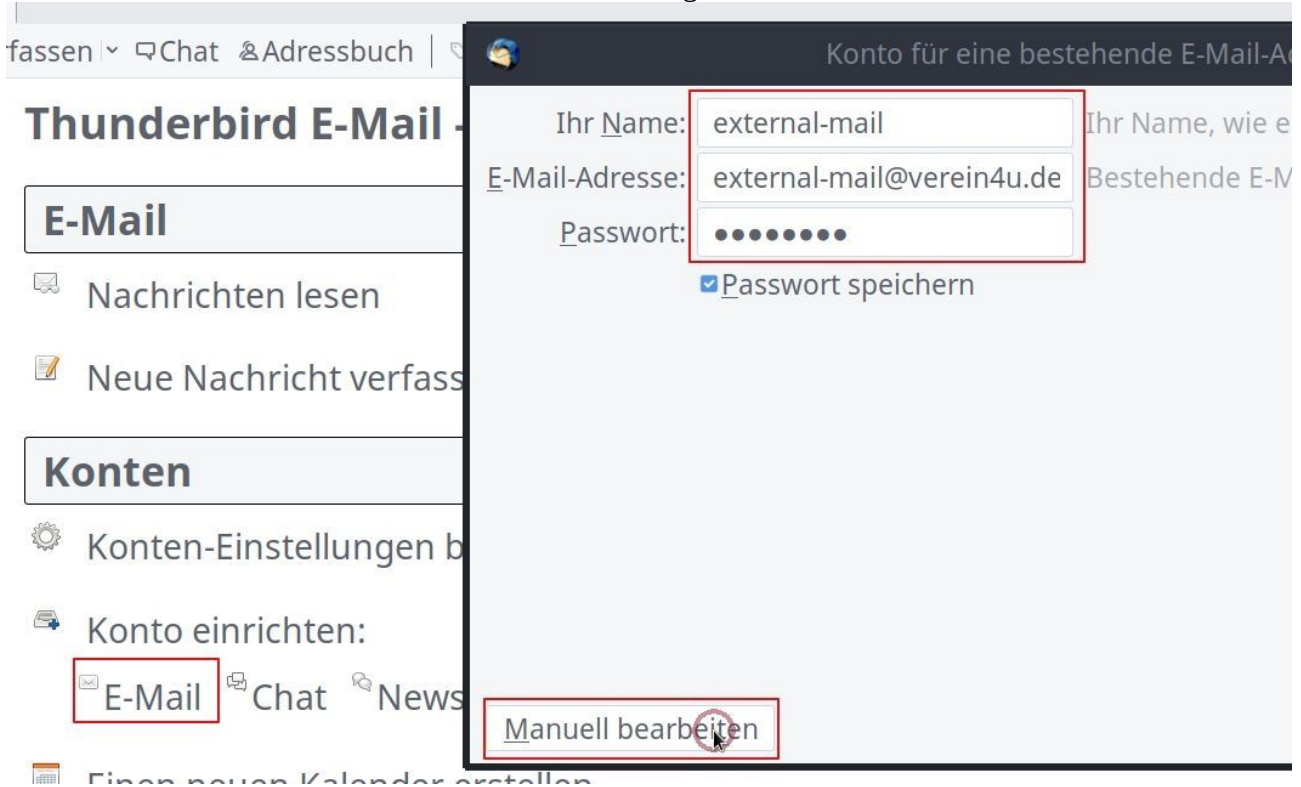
fassen Chat Adressbuch

Thunderbird E-Mail -

E-Mail

Nachrichten lesen

Neue Nachricht verfass

Konten

Konten-Einstellungen b

Konto einrichten:

E-Mail Chat News

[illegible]

Konto für eine bestehende E-Mail-A

Ihr Name: external-mail Ihr Name, wie e

E-Mail-Adresse: external-mail@verein4u.de Bestehende E-M

Passwort: ••••••••

Passwort speichern

Manuell bearbeiten